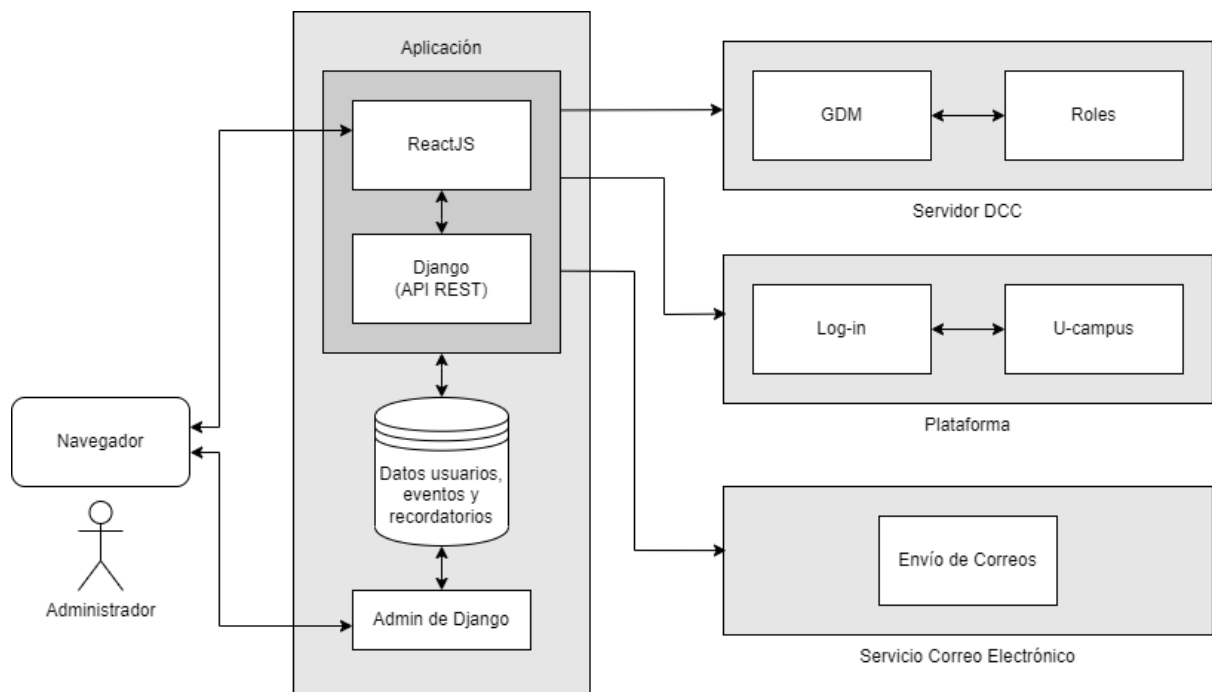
Aplicación

ReactJS

Django
(API REST)

Datos usuarios, eventos y recordatorios

Admin de Django

Navegador

Administrador

GDM

Roles

Servidor DCC

Log-in

U-campus

Plataforma

Envío de Correos

Servicio Correo Electrónico